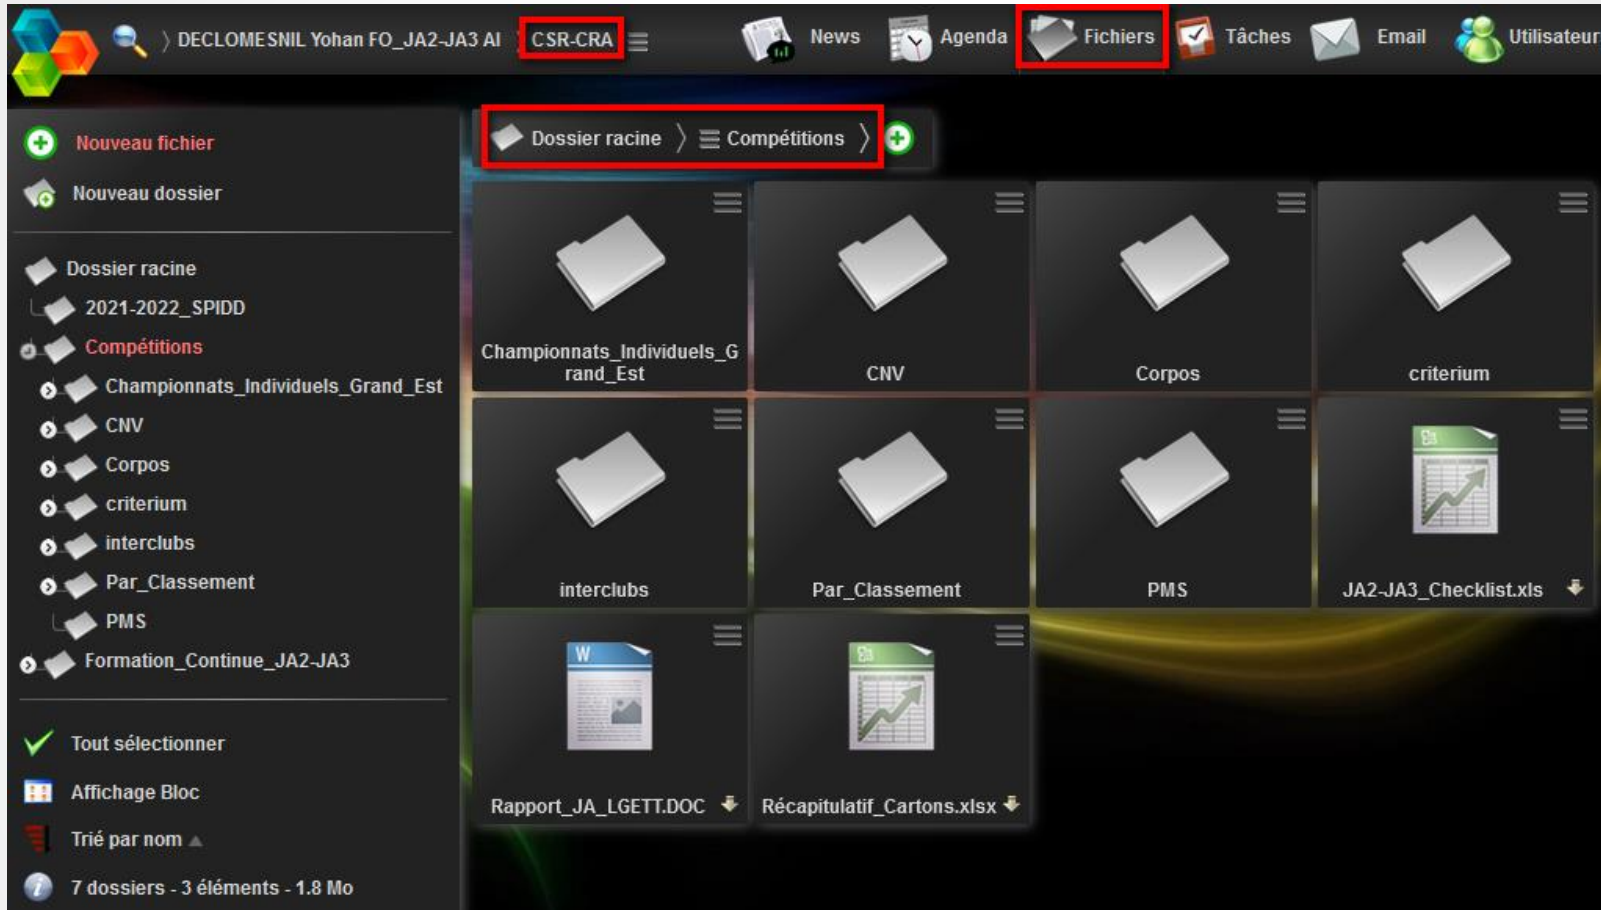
DECLOMESNIL Yohan FO_JA2-JA3 AI CSR-CRA

News Agenda Fichiers Tâches Email Utilisateur

Nouveau fichier
Nouveau dossier

Dossier racine
2021-2022_SPIDD
Compétitions
Championnats_Individuels_Grand_Est
CNV
Corpos
criterium
interclubs
Par_Classement
PMS
Formation_Continue_JA2-JA3

Tout sélectionner
Affichage Bloc
Trié par nom
7 dossiers - 3 éléments - 1.8 Mo

Dossier racine 〉 Compétitions 〉

Championnats_Individuels_Grand_Est
CNV
Corpos
criterium
interclubs
Par_Classement
PMS
JA2-JA3_Checklist.xls
Rapport_JA_LGETT.DOC
Récapitulatif_Cartons.xlsx